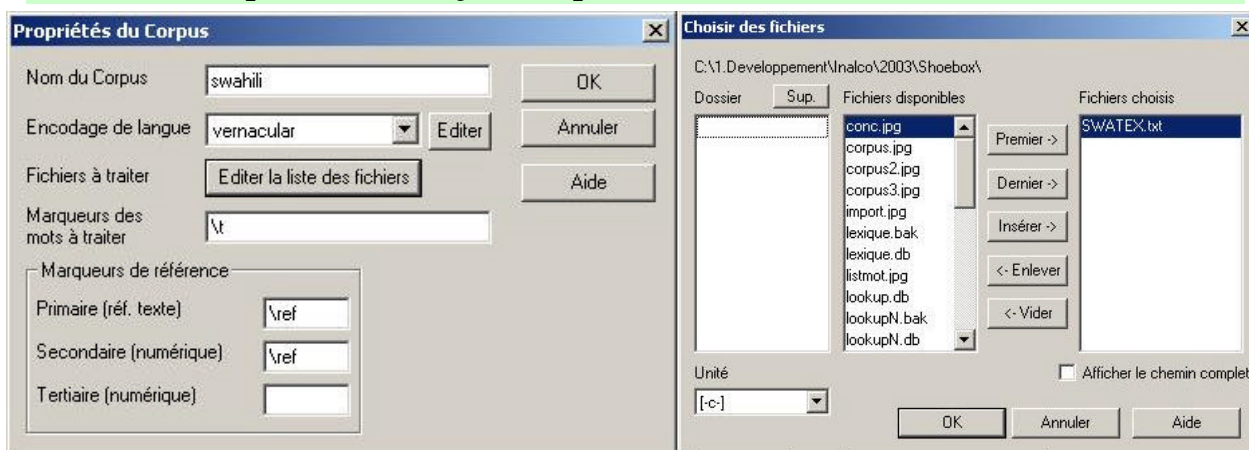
Propriétés du Corpus

Nom du Corpus swahili

Encodage de langue vernacular Editer

Fichiers à traiter Editer la liste des fichiers

Marqueurs des mots à traiter \t

Marqueurs de référence

Primaire (réf. texte) \ref

Secondaire (numérique) \ref

Tertiaire (numérique)

OK

Annuler

Aide

Choisir des fichiers

C:\1.Developpement\Inalco\2003\Shoebox\

Dossier Sup.

Fichiers disponibles

conc.jpg
corpus.jpg
corpus2.jpg
corpus3.jpg
import.jpg
lexique.bak
lexique.db
listmot.jpg
lookup.db
lookupN.bak
lookupN.db

Premier ->

Dernier ->

Insérer ->

<- Enlever

<- Vider

Fichiers choisis

SWATEX.txt

Unité

[-c-]

Afficher le chemin complet

OK

Annuler

Aide